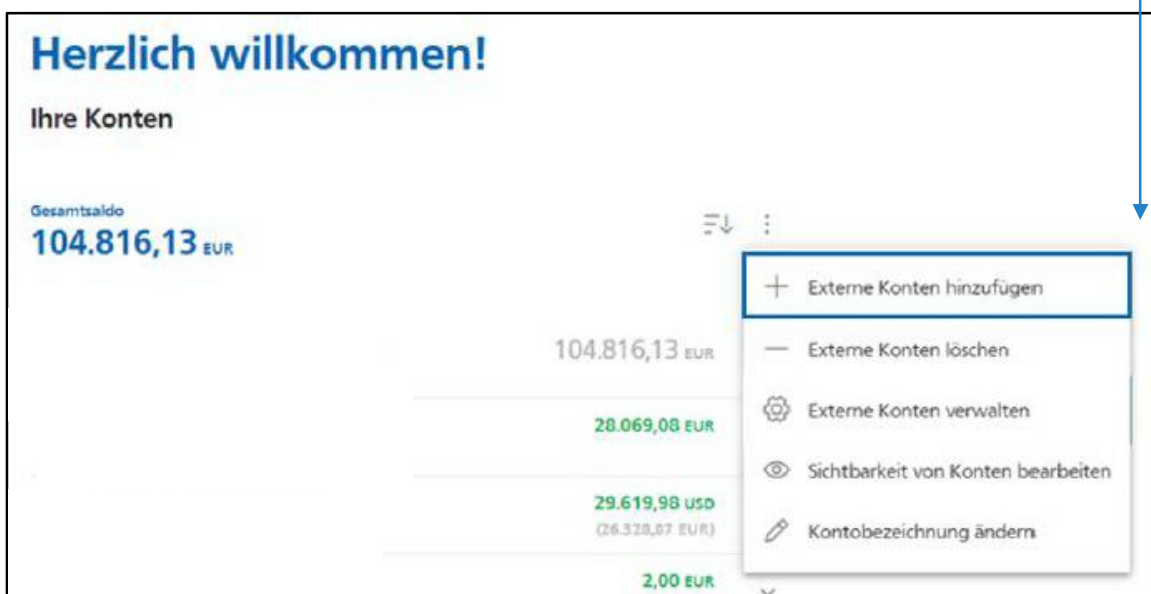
Herzlich willkommen!

Ihre Konten

Gesamtsaldo
104.816,13 EUR

Externe Konten hinzufügen
Externe Konten löschen
Externe Konten verwalten
Sichtbarkeit von Konten bearbeiten
Kontobezeichnung ändern

104.816,13 EUR

28.069,08 EUR

29.619,98 USD
(26.328,87 EUR)

2,00 EUR